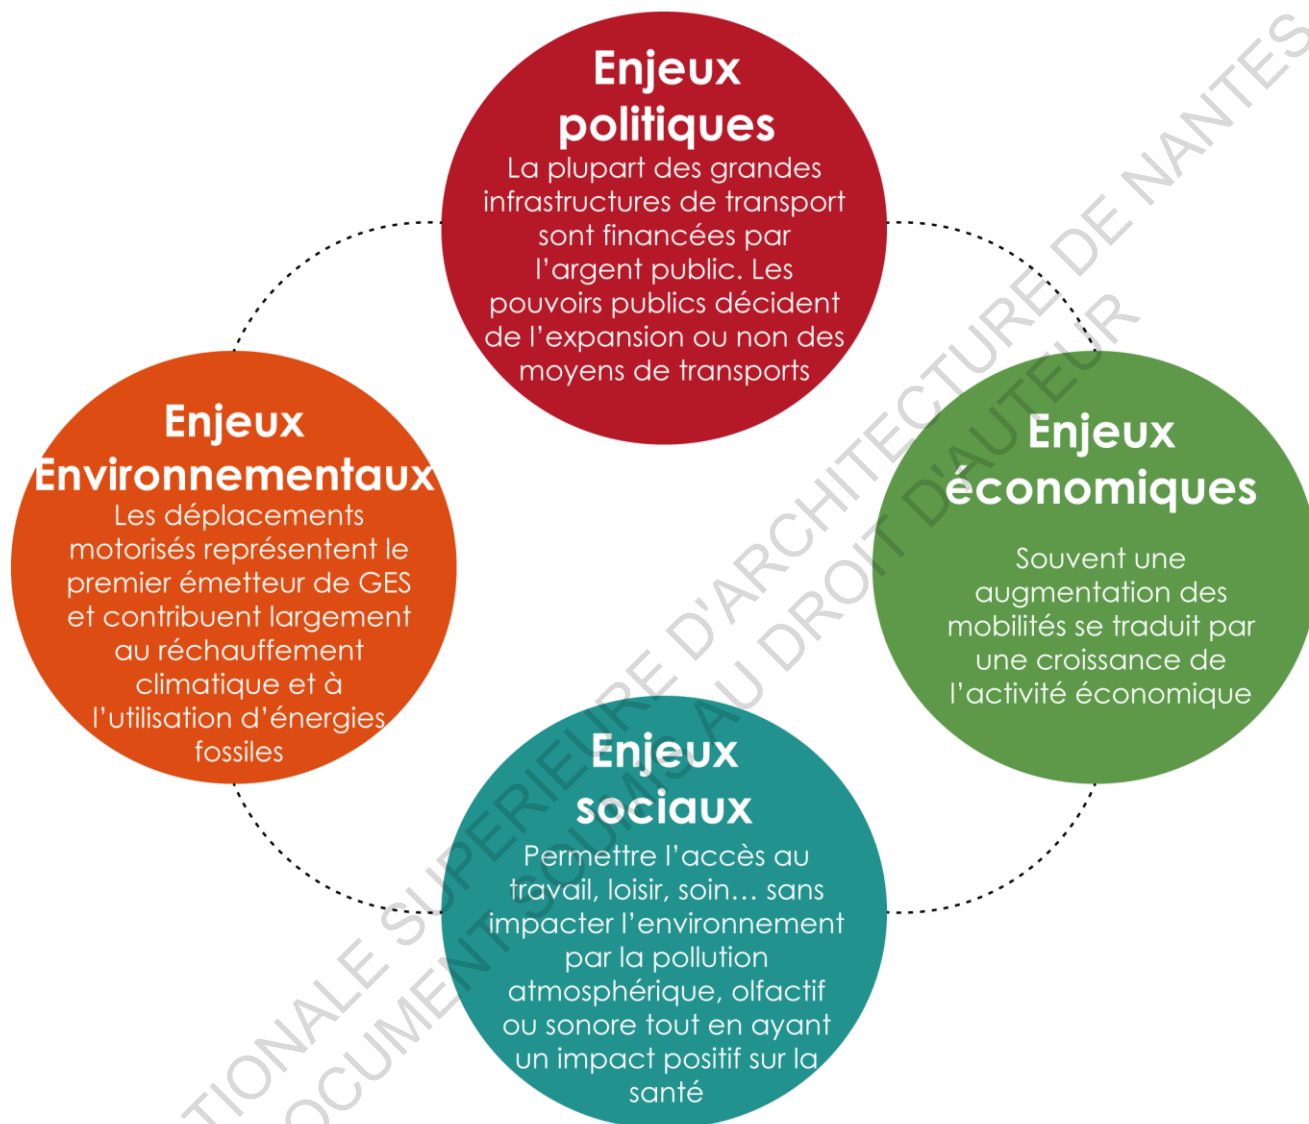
Enjeux politiques
La plupart des grandes infrastructures de transport sont financées par l'argent public. Les pouvoirs publics décident de l'expansion ou non des moyens de transports

Enjeux Environnementaux
Les déplacements motorisés représentent le premier émetteur de GES et contribuent largement au réchauffement climatique et à l'utilisation d'énergies fossiles

Enjeux économiques
Souvent une augmentation des mobilités se traduit par une croissance de l'activité économique

Enjeux sociaux
Permettre l'accès au travail, loisir, soin… sans impacter l'environnement par la pollution atmosphérique, olfactif ou sonore tout en ayant un impact positif sur la santé

TIONALE SUPERIEURE D'ARCHITECTURE DE NANTES
OCUMENT SOUMIS AU DROIT D'AUTEUR